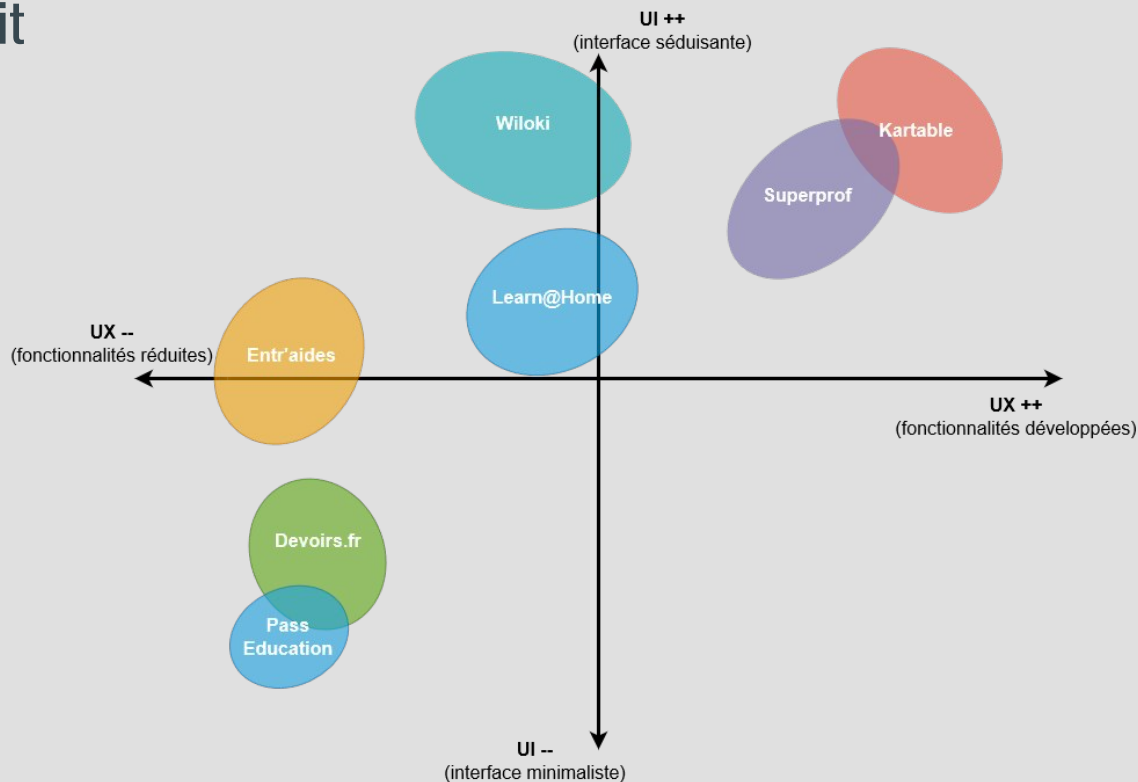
it

UI ++
(interface séduisante)

Wiloki

Kartable

Superprof

Learn@Home

UX --
(fonctionnalités réduites)

Entr'aides

UX ++
(fonctionnalités développées)

Devoirs.fr

Pass Education

UI --
(interface minimaliste)